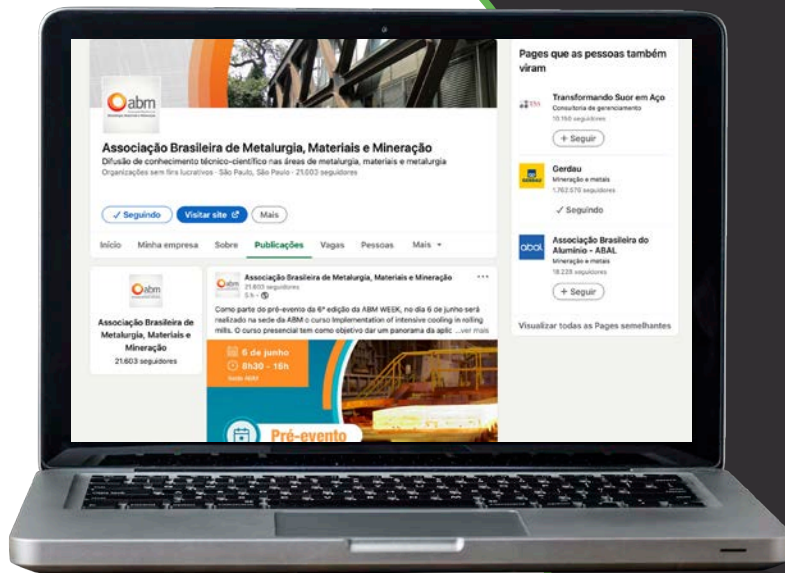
abm

Associação Brasileira de Metalurgia, Materiais e Mineração

Difusão de conhecimento técnico-científico nas áreas de metalurgia, materiais e metalurgia

Organizações sem fins lucrativos · São Paulo, São Paulo · 21.603 seguidores

✓ Seguindo | Visitar site | Mais

Início | Minha empresa | Sobre | Publicações | Vagas | Pessoas | Mais

abm

Associação Brasileira de Metalurgia, Materiais e Mineração

21.603 seguidores

Associação Brasileira de Metalurgia, Materiais e Mineração

21.603 seguidores

5 h ·

Como parte do pré-evento da 6ª edição da ABM WEEK, no dia 6 de junho será realizado na sede da ABM o curso Implementation of intensive cooling in rolling mills. O curso presencial tem como objetivo dar um panorama da aplic ...ver mais

6 de junho

8h30 - 15h

Sede ABM

Pré-evento

Pages que as pessoas também viram

Transformando Suor em Aço

Consultoria de gerenciamento

10.168 seguidores

+ Seguir

Gerdau

Mineração e metais

1.762.576 seguidores

✓ Seguindo

Associação Brasileira do Alumínio - ABAL

Mineração e metais

18.228 seguidores

+ Seguir

Visualizar todas as Pages semelhantes